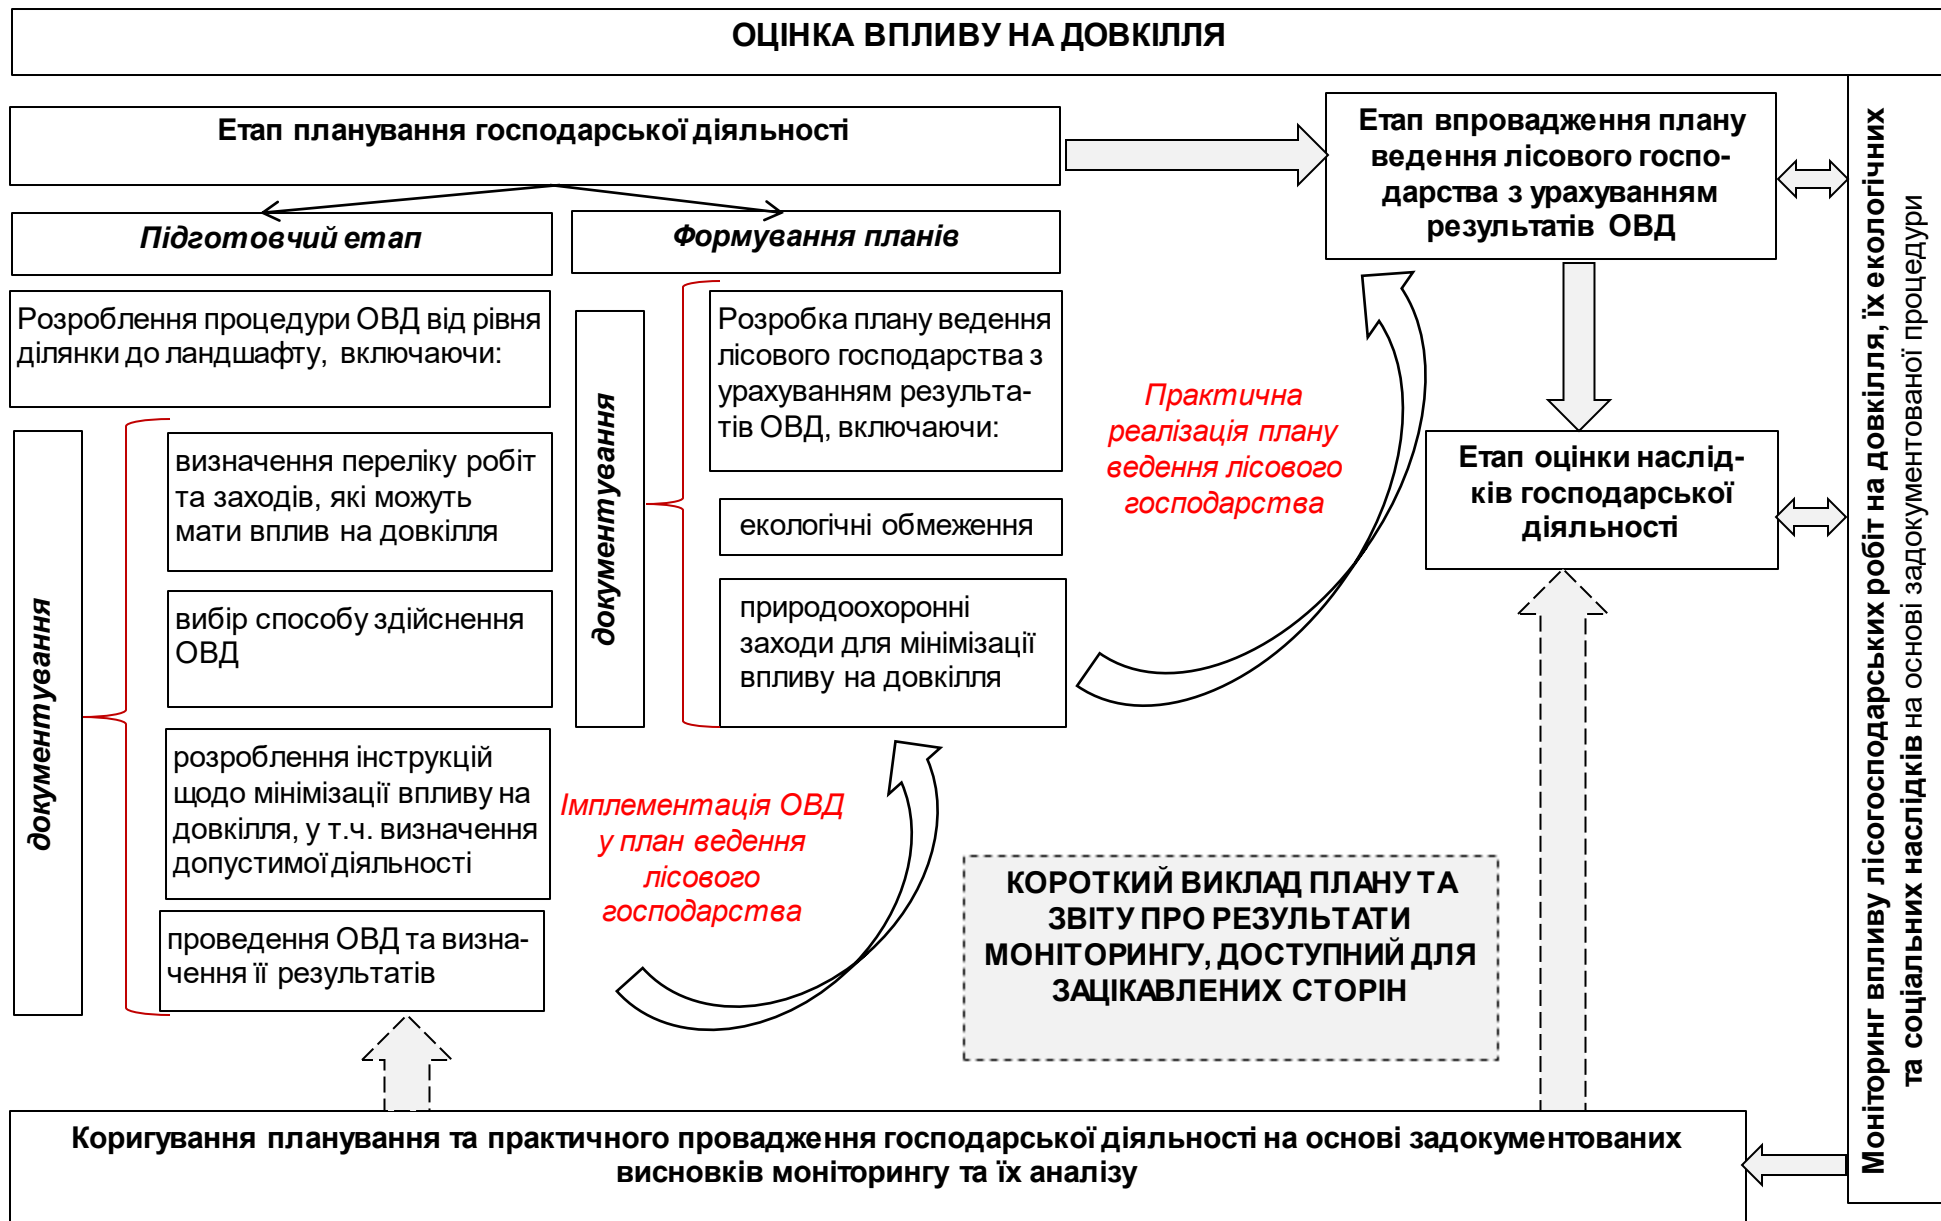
ОЦІНКА ВПЛИВУ НА ДОВКІЛЛЯ

Етап планування господарської діяльності

Підготовчий етап

Формування планів

Розроблення процедури ОВД від рівня ділянки до ландшафту, включаючи:

документування

визначення переліку робіт та заходів, які можуть мати вплив на довкілля

вибір способу здійснення ОВД

розроблення інструкцій щодо мінімізації впливу на довкілля, у т.ч. визначення допустимої діяльності

проведення ОВД та визначення її результатів

документування

Розробка плану ведення лісового господарства з урахуванням результатів ОВД, включаючи:

екологічні обмеження

природоохоронні заходи для мінімізації впливу на довкілля

Імплементація ОВД у план ведення лісового господарства

Практична реалізація плану ведення лісового господарства

Етап впровадження плану ведення лісового господарства з урахуванням результатів ОВД

Етап оцінки наслідків господарської діяльності

КОРОТКИЙ ВИКЛАД ПЛАНУ ТА ЗВІТУ ПРО РЕЗУЛЬТАТИ МОНІТОРИНГУ, ДОСТУПНИЙ ДЛЯ ЗАЦІКАВЛЕНИХ СТОРІН

Моніторинг впливу лісогосподарських робіт на довкілля, їх екологічних та соціальних наслідків на основі задокументованої процедури

Коригування планування та практичного провадження господарської діяльності на основі задокументованих висновків моніторингу та їх аналізу